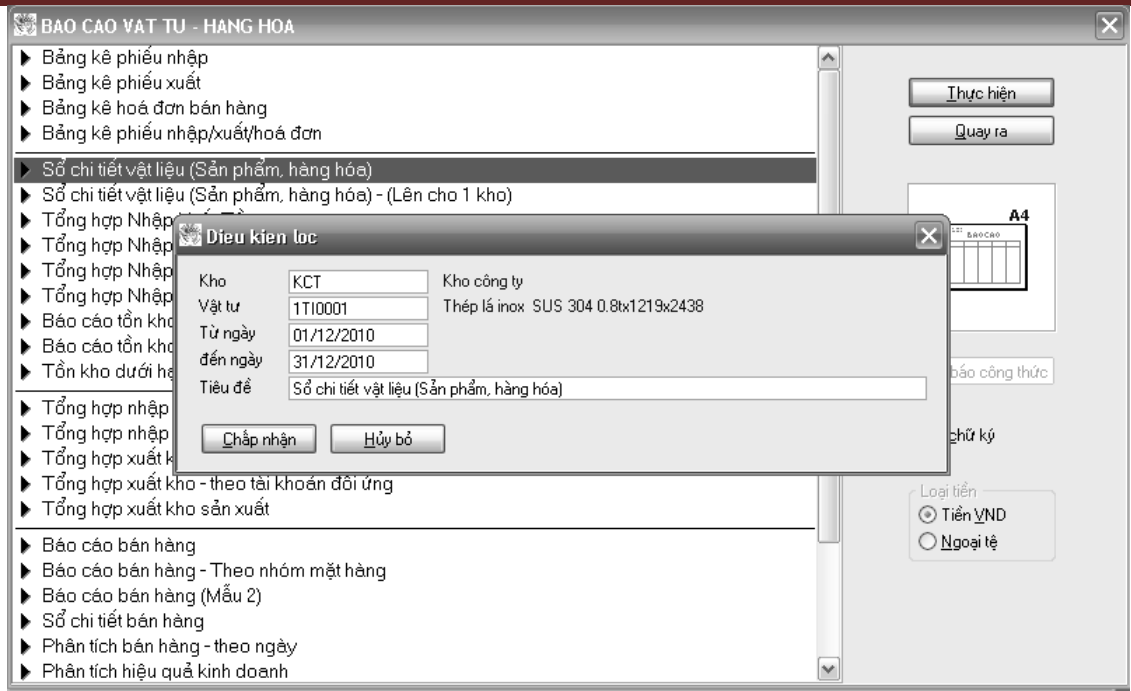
BAO CAO VAT TU - HANG HOA

Bảng kê phiếu nhập
Bảng kê phiếu xuất
Bảng kê hoá đơn bán hàng
Bảng kê phiếu nhập/xuất/hoá đơn

Sổ chi tiết vật liệu (Sản phẩm, hàng hóa)
Sổ chi tiết vật liệu (Sản phẩm, hàng hóa) - (Lên cho 1 kho)
Tổng hợp Nhập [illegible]
Tổng hợp Nhập
Tổng hợp Nhập
Tổng hợp Nhập
Báo cáo tồn kho
Báo cáo tồn kho
Tồn kho dưới h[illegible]

Tổng hợp nhập
Tổng hợp nhập
Tổng hợp xuất k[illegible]
Tổng hợp xuất kho - theo tài khoản đối ứng
Tổng hợp xuất kho sản xuất

Báo cáo bán hàng
Báo cáo bán hàng - Theo nhóm mặt hàng
Báo cáo bán hàng (Mẫu 2)
Sổ chi tiết bán hàng
Phân tích bán hàng - theo ngày
Phân tích hiệu quả kinh doanh

Thực hiện
Quay ra

A4
BAOCAO

báo công thức

chữ ký

Loại tiền
Tiền VND
Ngoại tệ

Dieu kien loc

| | | |
|---|---|---|
| Kho | KCT | Kho công ty |
| Vật tư | 1TI0001 | Thép lá inox SUS 304 0.8tx1219x2438 |
| Từ ngày | 01/12/2010 | |
| đến ngày | 31/12/2010 | |
| Tiêu đề | Sổ chi tiết vật liệu (Sản phẩm, hàng hóa) | |

Chấp nhận
Hủy bỏ